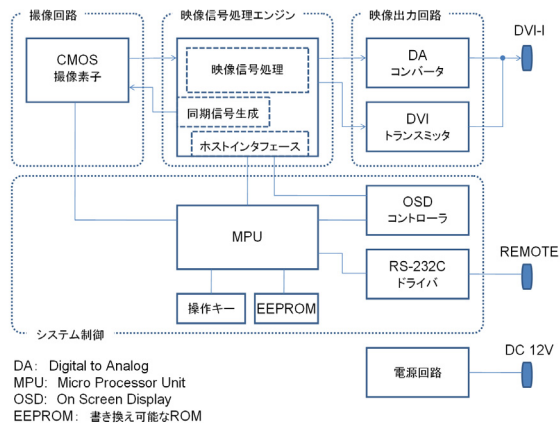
撮像回路

CMOS
撮像素子

映像信号処理エンジン

映像信号処理

同期信号生成

ホストインタフェース

映像出力回路

DA
コンバータ

DVI
トランスミッタ

DVI-I

OSD
コントローラ

MPU

RS-232C
ドライバ

REMOTE

操作キー

EEPROM

システム制御

電源回路

DC 12V

DA: Digital to Analog
MPU: Micro Processor Unit
OSD: On Screen Display
EEPROM: 書き換え可能なROM